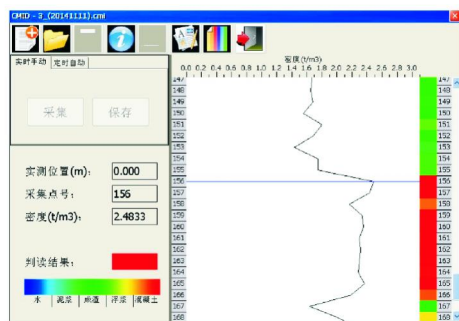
CMID - 2_(20141111).cmi

实时手动 | 定时自动

采集 | 保存

实测位置(m): 0.000
采集点号: 156
密度(t/m3): 2.4833

判读结果:

水 | 泥浆 | 疏渣 | 浮浆 | 混凝土

密度(t/m3)
0.0 0.2 0.4 0.6 0.8 1.0 1.2 1.4 1.6 1.8 2.0 2.2 2.4 2.6 2.8 3.0

147 148 149 150 151 152 153 154 155 156 157 158 159 160 161 162 163 164 165 166 167 168

147 148 149 150 151 152 153 154 155 156 157 158 159 160 161 162 163 164 165 166 167 168